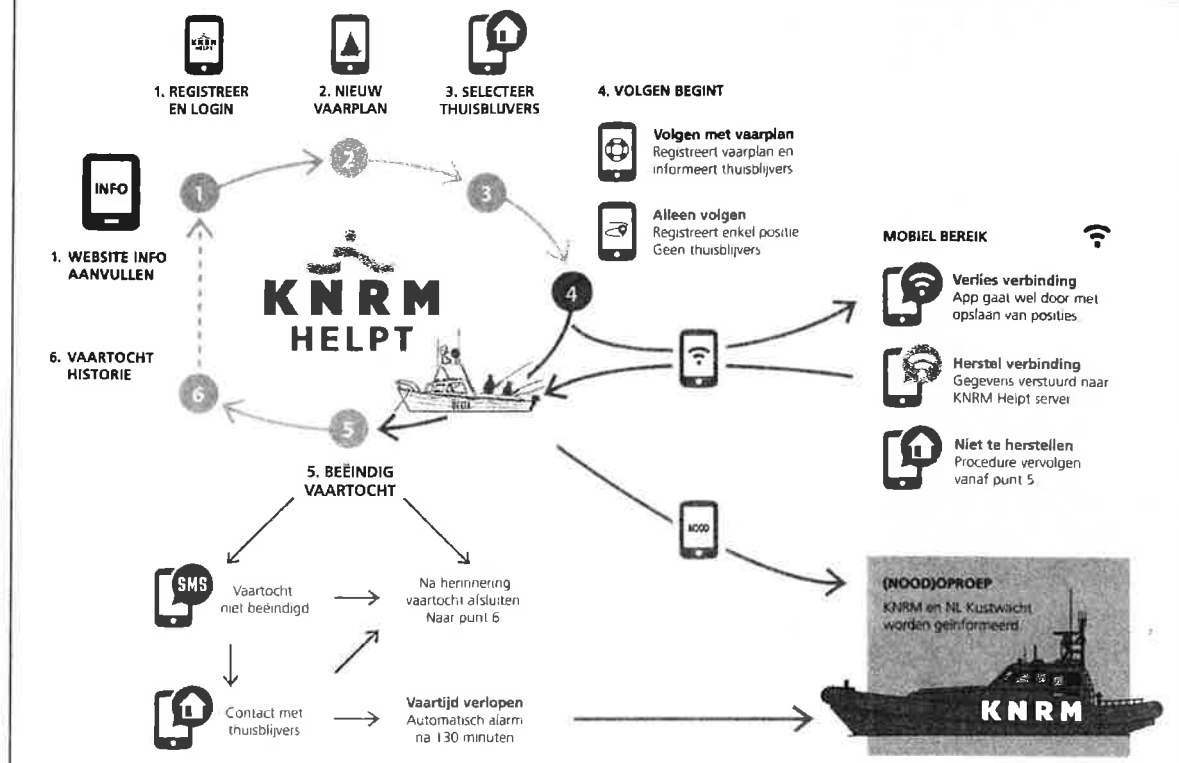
KNRM HELPT

1. REGISTREER EN LOGIN

2. NIEUW VAARPLAN

3. SELECTEER THUISBLIJVERS

4. VOLGEN BEGINT

Volgen met vaarplan
Registreert vaarplan en informeert thuisblijvers

Alleen volgen
Registreert enkel positie
Geen thuisblijvers

INFO

1. WEBSITE INFO AANVULLEN

1

2

3

4

5

6

KNRM
HELPT

6. VAARTOCHT HISTORIE

MOBIEL BEREIK

Verlies verbinding
App gaat wel door met opslaan van posities

Herstel verbinding
Gegevens verstuurd naar KNRM Helpt server

Niet te herstellen
Procedure vervolgen vanaf punt 5

5. BEËINDIG VAARTOCHT

SMS

Vaartocht niet beëindigd

Na herinnering vaartocht afsluiten
Naar punt 6

NOOD

(NOOD)OPROEP
KNRM en NL Kustwacht worden geïnformeerd

Contact met thuisblijvers

Vaartijd verlopen
Automatisch alarm na 130 minuten

KNRM